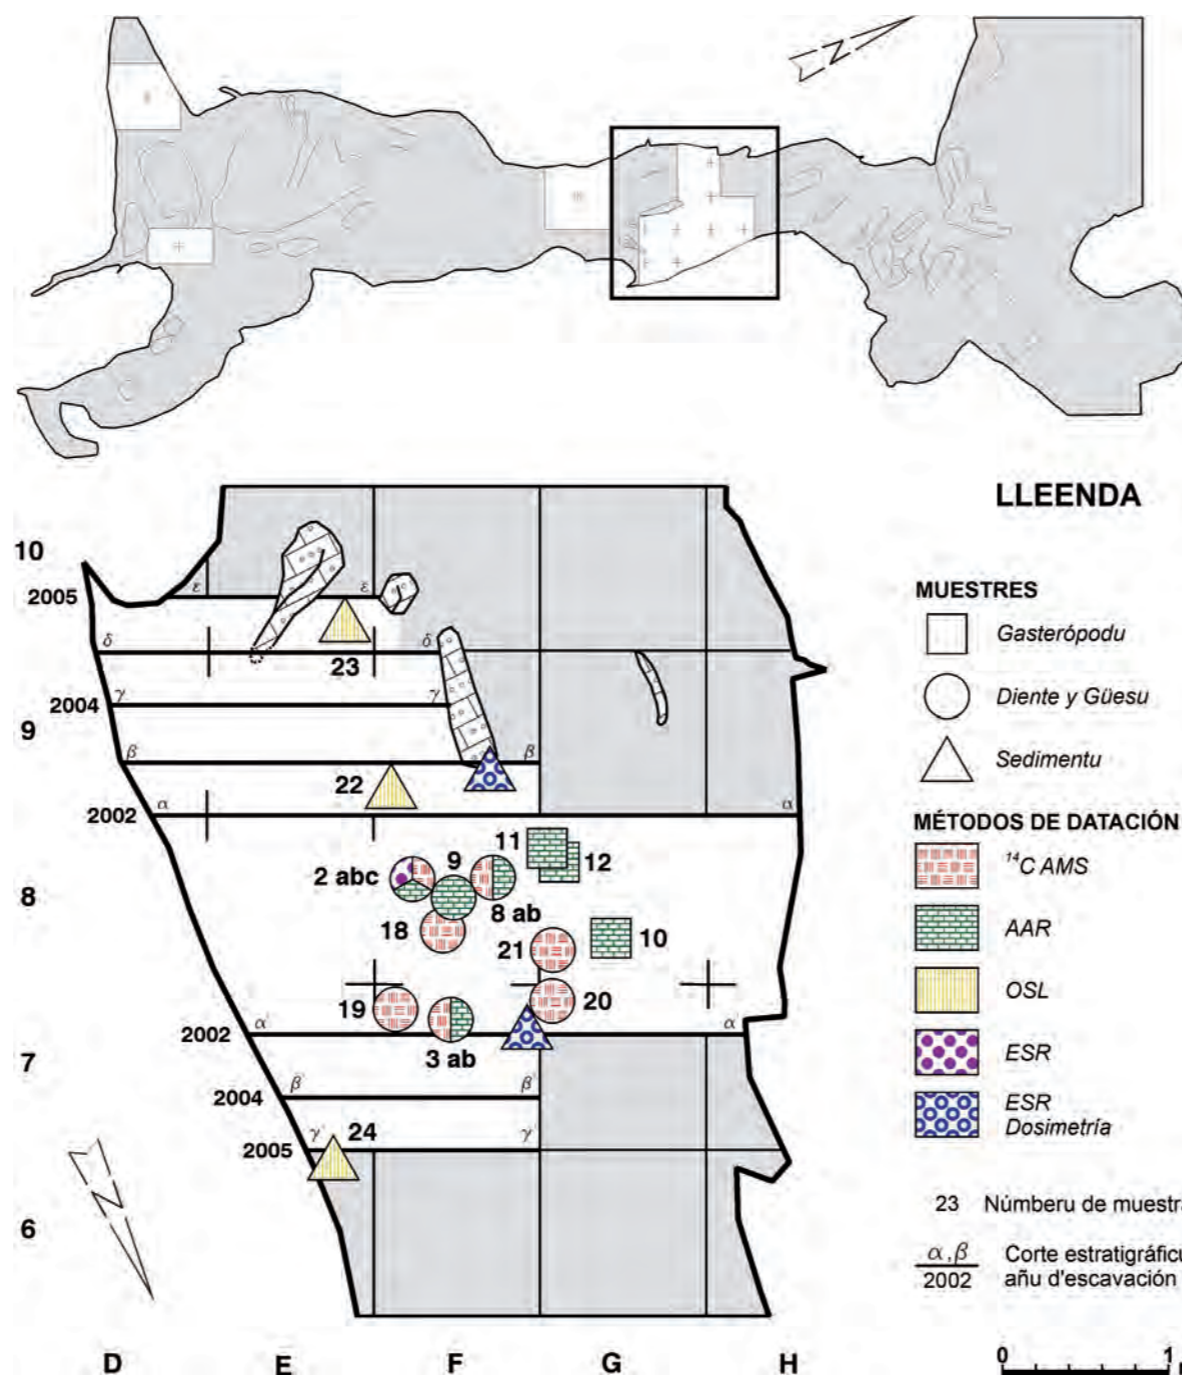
N

LLEENDA

MUESTRES

Gasterópodu

Diente y Güesu

Sedimentu

MÉTODOS DE DATACIÓN

$^{14}C$ AMS

AAR

OSL

ESR

ESR Dosimetría

23 Númberu de muestr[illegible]

$\frac{\alpha, \beta}{2002}$ Corte estratigráficu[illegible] añu d'escavación

0 1

10

2005

ε ε

δ δ

23

9

2004

γ γ

β β

22

2002

α α

11

12

2 abc

9

8 ab

8

18

10

21

19

20

3 ab

7

2002

α' α'

2004

β' β'

2005

γ' γ'

24

6

D E F G H